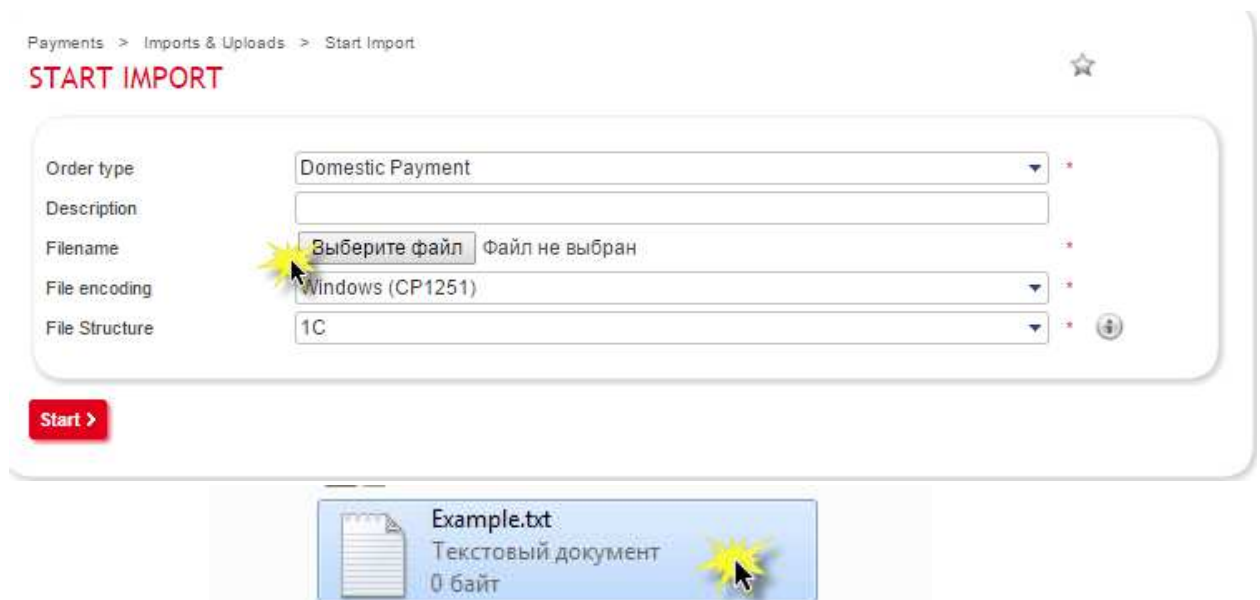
Payments > Imports & Uploads > Start Import

START IMPORT

Order type
Domestic Payment
*

Description

Filename
Выберите файл
Файл не выбран
*

File encoding
Windows (CP1251)
*

File Structure
1C
*

Start >

Example.txt
Текстовый документ
0 байт